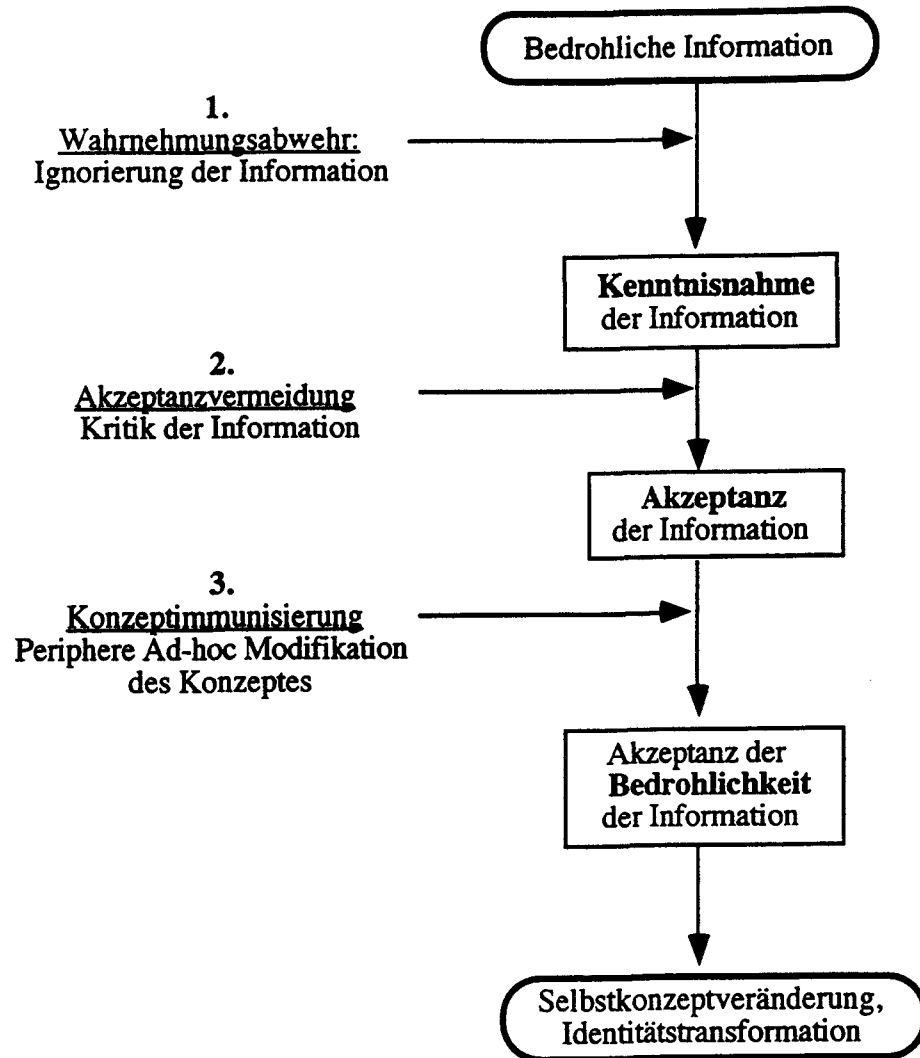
Bedrohliche Information

1.
Wahrnehmungsabwehr:
Ignorierung der Information

Kenntnisnahme
der Information

2.
Akzeptanzvermeidung
Kritik der Information

Akzeptanz
der Information

3.
Konzeptimmunisierung
Periphere Ad-hoc Modifikation des Konzeptes

Akzeptanz der
Bedrohlichkeit
der Information

Selbstkonzeptveränderung,
Identitätstransformation